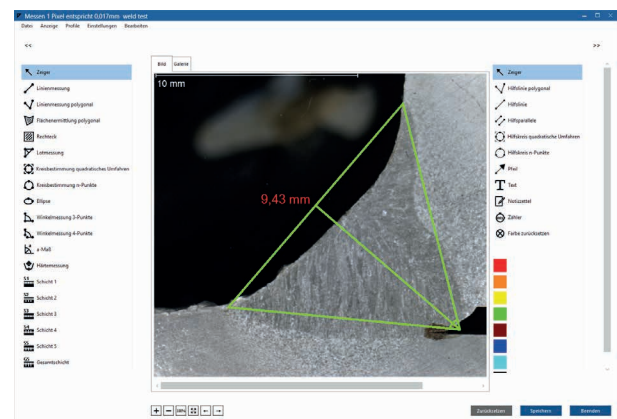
Messen 1 Pixel entspricht 0,017mm weld test

Datei Anzeige Profile Einstellungen Bearbeiten

<<

>>

Zeiger
Linienmessung
Linienmessung polygonal
Flächenermittlung polygonal
Rechteck
Lotmessung
Kreisbestimmung quadratisches Umfahren
Kreisbestimmung n-Punkte
Ellipse
Winkelmessung 3-Punkte
Winkelmessung 4-Punkte
a-Maß
Härtemessung
Schicht 1
Schicht 2
Schicht 3
Schicht 4
Schicht 5
Gesamtschicht

Bild Galerie

10 mm

9,43 mm

Zeiger
Hilfslinie polygonal
Hilfslinie
Hilfsparallele
Hilfskreis quadratische Umfahren
Hilfskreis n-Punkte
Pfeil
Text
Notizzettel
Zähler
Farbe zurücksetzen

Zurückziehen Speichern Beenden